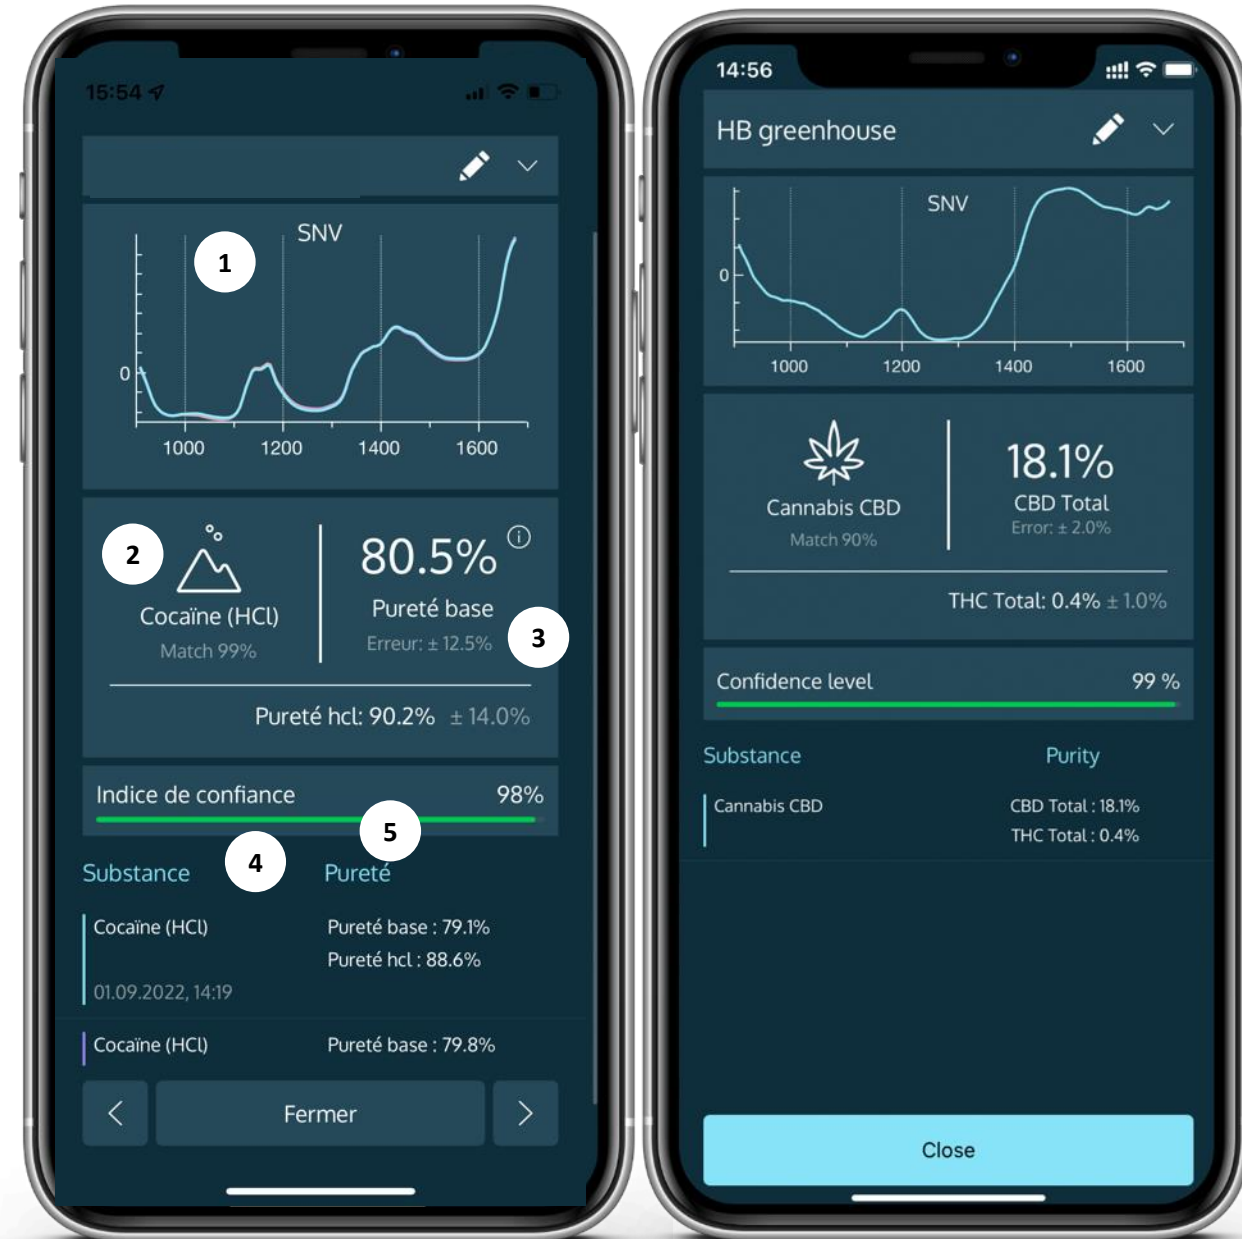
15:54

SNV

1

0

1000 1200 1400 1600

2

Cocaïne (HCl)
Match 99%

80.5%
Pureté base
Erreur: ± 12.5%

3

Pureté hcl: 90.2% ± 14.0%

Indice de confiance 98%

5

4

Substance Pureté

Cocaïne (HCl)
01.09.2022, 14:19

Pureté base : 79.1%
Pureté hcl : 88.6%

Cocaïne (HCl) Pureté base : 79.8%

<

Fermer

>

14:56

HB greenhouse

SNV

0

1000 1200 1400 1600

Cannabis CBD
Match 90%

18.1%
CBD Total
Error: ± 2.0%

THC Total: 0.4% ± 1.0%

Confidence level 99 %

Substance Purity

Cannabis CBD

CBD Total : 18.1%
THC Total : 0.4%

Close